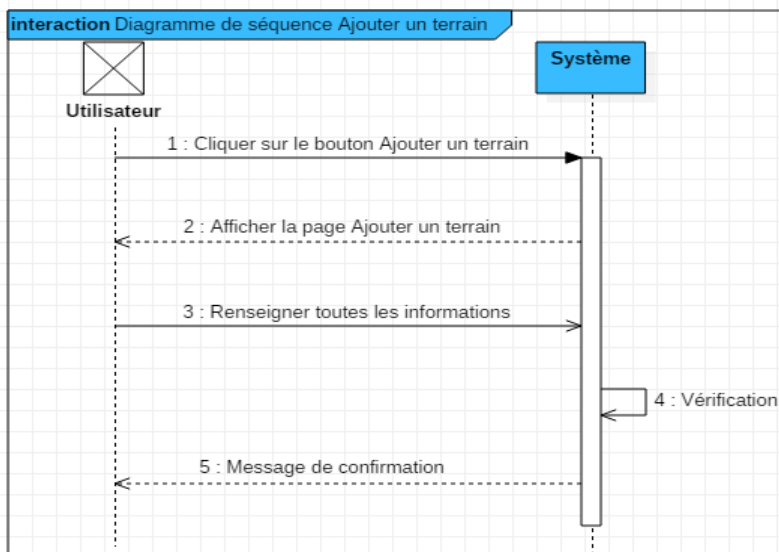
interaction Diagramme de séquence Ajouter un terrain

Utilisateur

Système

1 : Cliquer sur le bouton Ajouter un terrain

2 : Afficher la page Ajouter un terrain

3 : Renseigner toutes les informations

4 : Vérification

5 : Message de confirmation